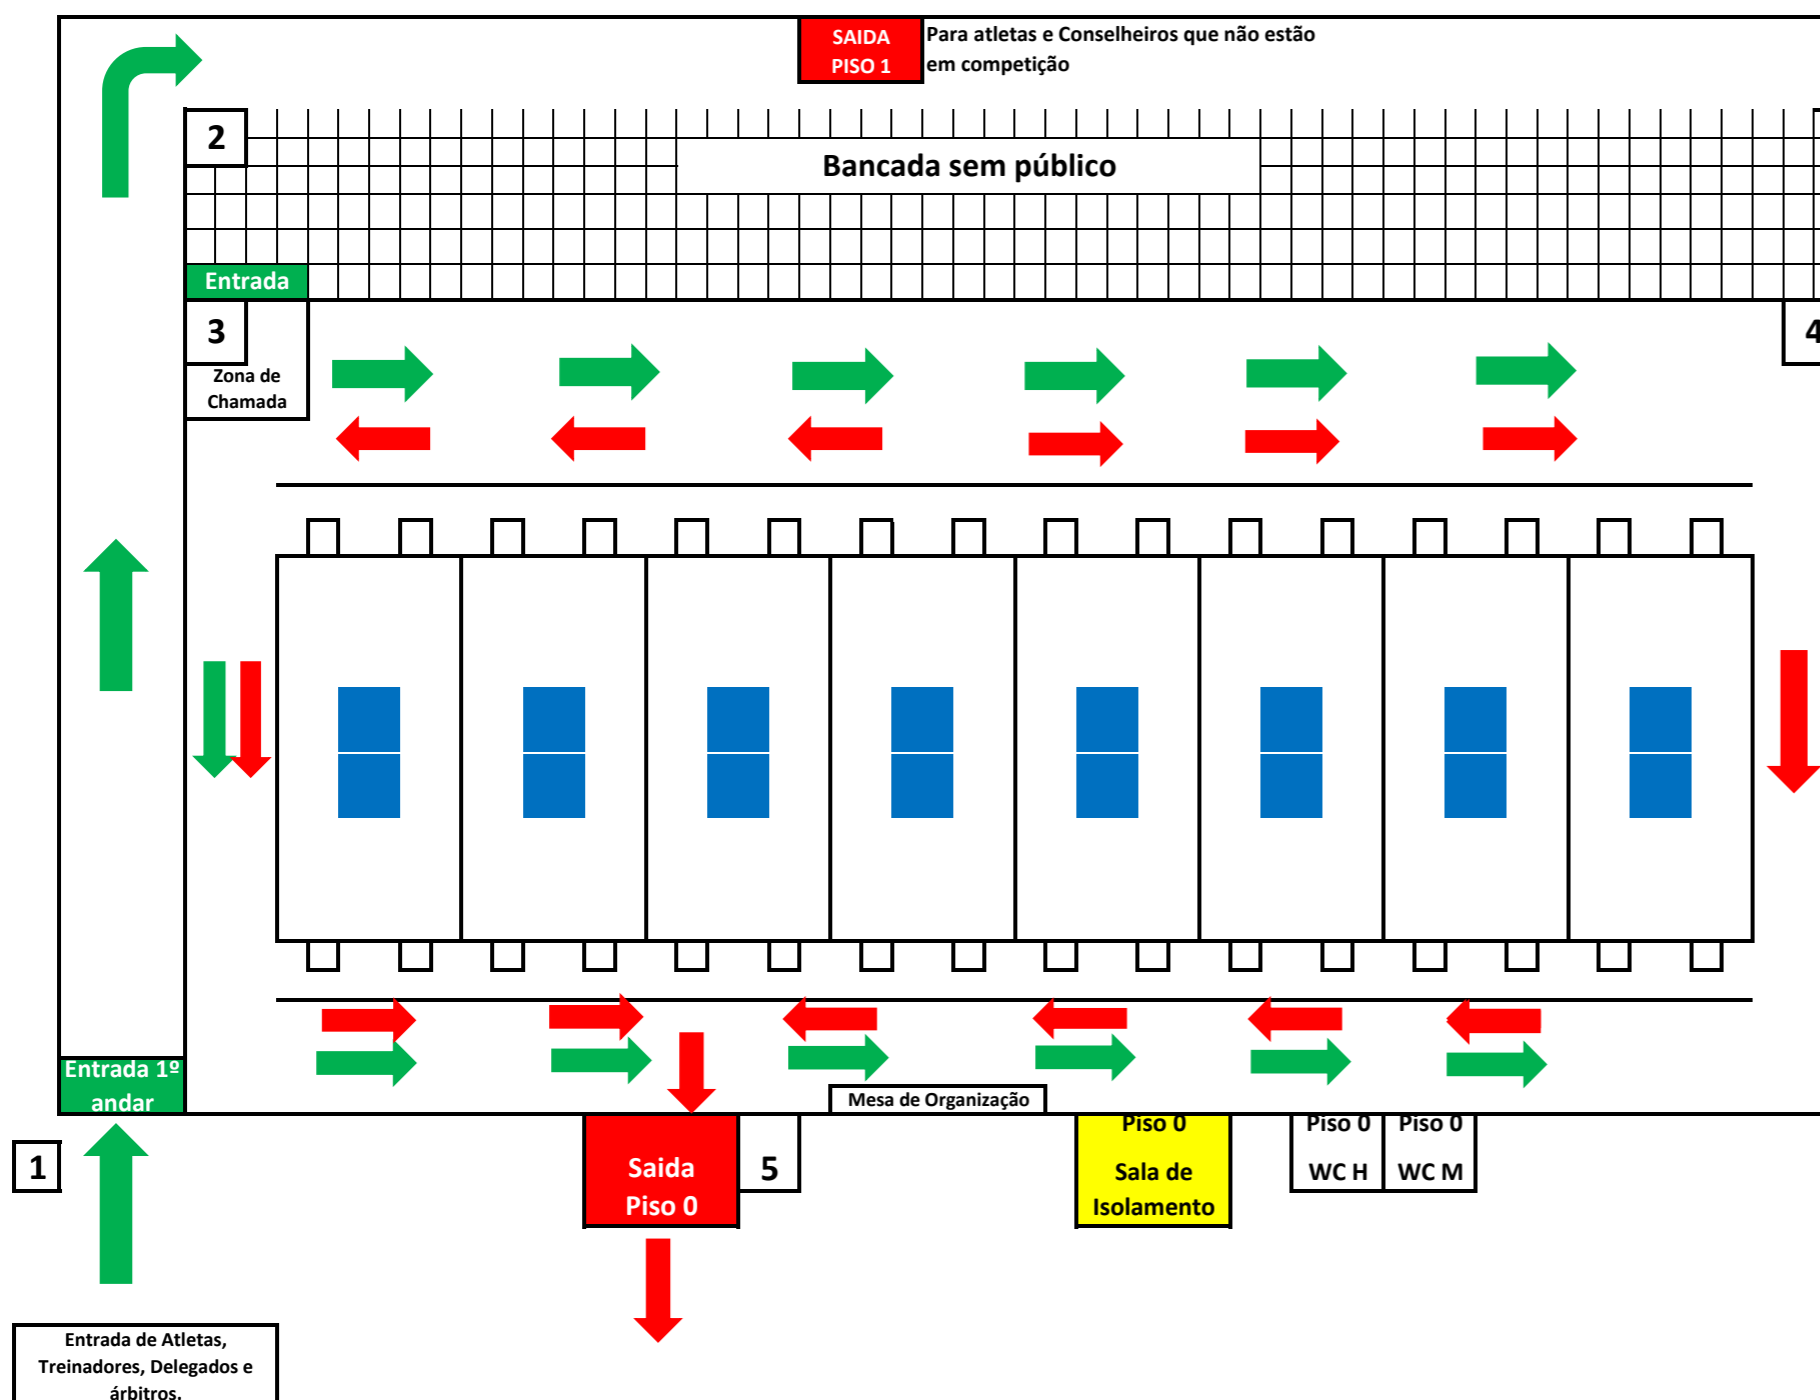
SAIDA PISO 1

Para atletas e Conselheiros que não estão em competição

2

Bancada sem público

Entrada

3

Zona de Chamada

4

Entrada 1º andar

Mesa de Organização

1

Saida Piso 0

5

Piso 0

Sala de Isolamento

Piso 0

WC H

Piso 0

WC M

Entrada de Atletas, Treinadores, Delegados e árbitros.